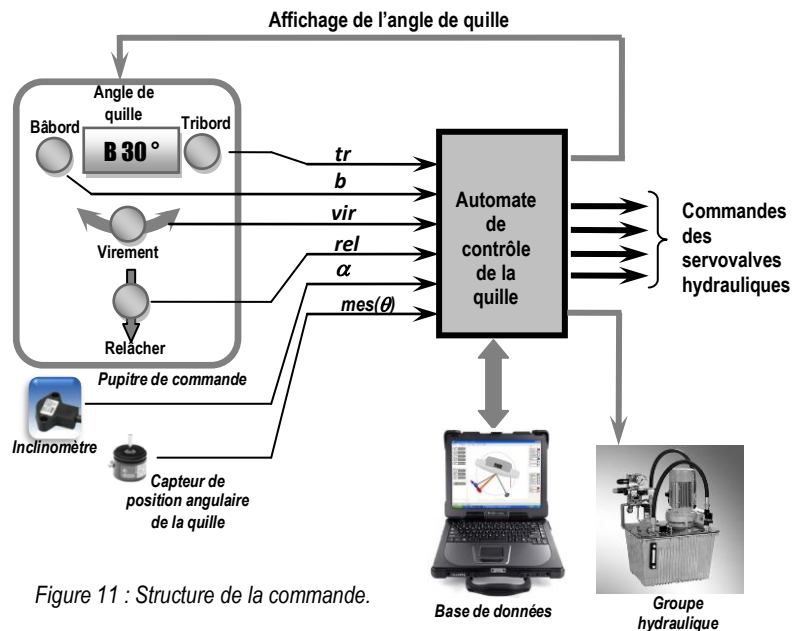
Affichage de l'angle de quille

Angle de quille

Bâbord

B 30 °

Tribord

Virement

Relâcher

Pupitre de commande

tr

b

vir

rel

$\alpha$

$mes(\theta)$

Automate de contrôle de la quille

Commandes des servovalves hydrauliques

Inclinomètre

Capteur de position angulaire de la quille

Base de données

Groupe hydraulique

Figure 11 : Structure de la commande.